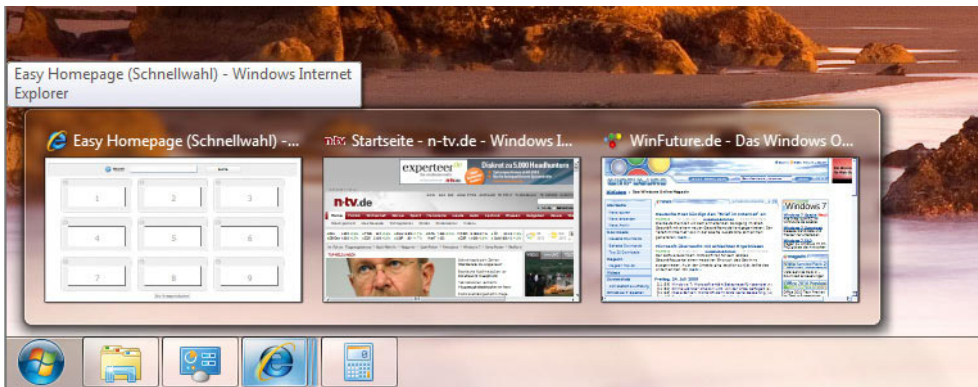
Easy Homepage (Schnellwahl) - Windows Internet Explorer

Easy Homepage (Schnellwahl) -...

1 2 3
4 5 6
7 8 9

Startseite - n-tv.de - Windows I...

experteer

n-tv.de

WinFuture.de - Das Windows O...

Windows 7